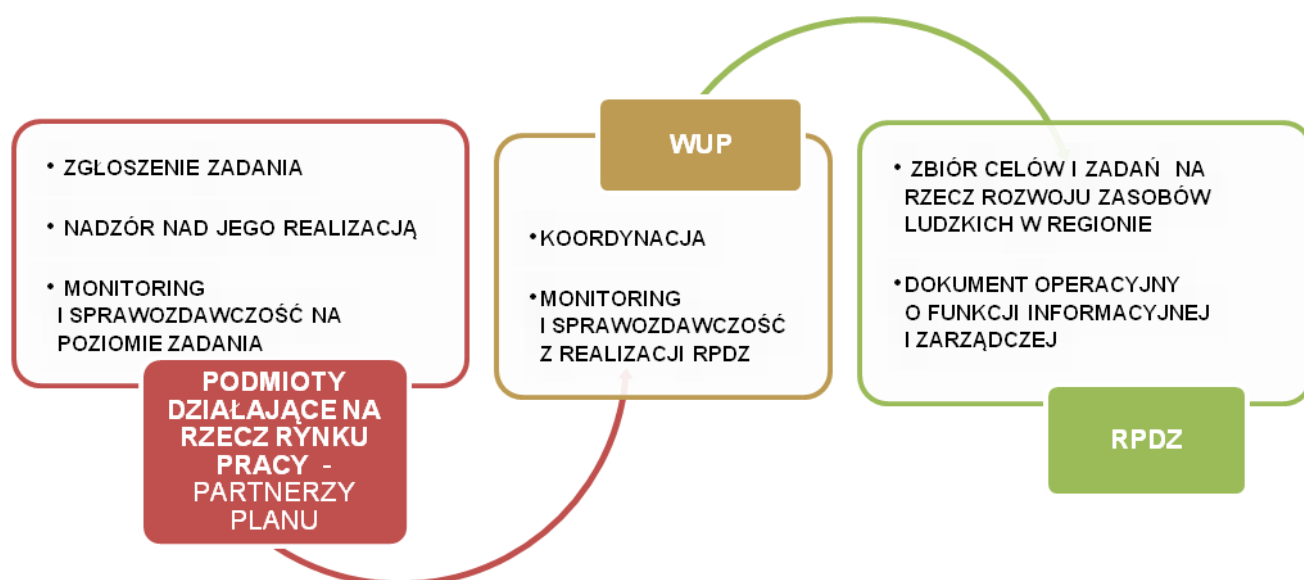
• ZGŁOSZENIE ZADANIA

• NADZÓR NAD JEGO REALIZACJĄ

• MONITORING I SPRAWOZDAWCZOŚĆ NA POZIOMIE ZADANIA

PODMIOTY DZIAŁAJĄCE NA RZECZ RYNKU PRACY - PARTNERZY PLANU

WUP

• KOORDYNACJA

• MONITORING I SPRAWOZDAWCZOŚĆ Z REALIZACJI RPDZ

• ZBIÓR CELÓW I ZADAŃ NA RZECZ ROZWOJU ZASOBÓW LUDZKICH W REGIONIE

• DOKUMENT OPERACYJNY O FUNKCJI INFORMACYJNEJ I ZARZĄDCZEJ

RPDZ